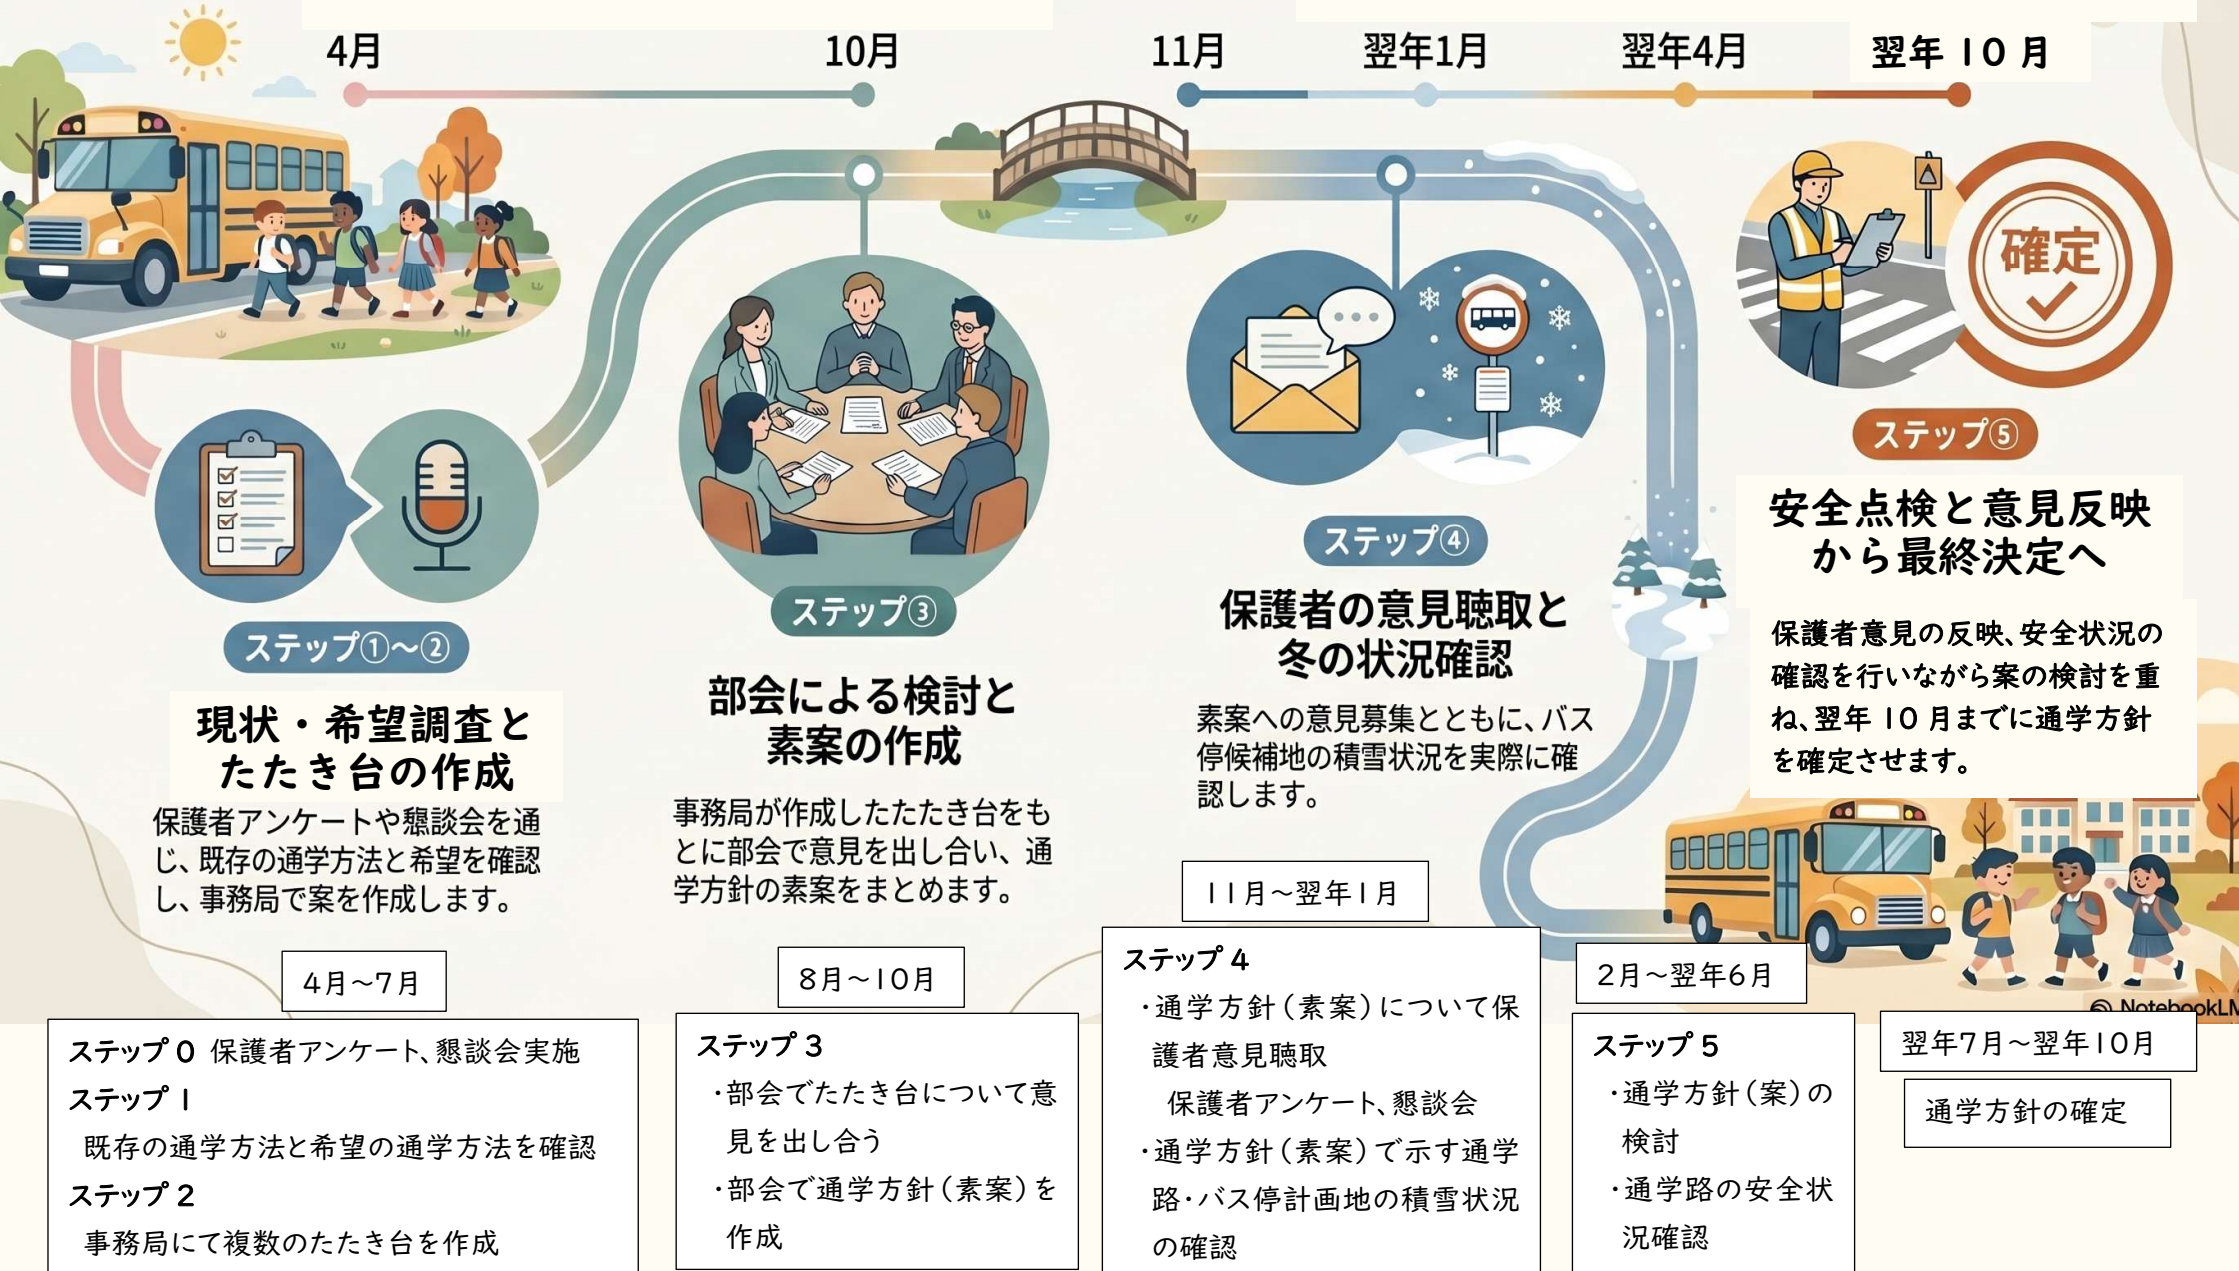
4月

10月

11月

翌年1月

翌年4月

翌年 10 月

確定

ステップ①〜②

現状・希望調査とたたき台の作成

保護者アンケートや懇談会を通じ、既存の通学方法と希望を確認し、事務局で案を作成します。

ステップ③

部会による検討と素案の作成

事務局が作成したたたき台をもとに部会で意見を出し合い、通学方針の素案をまとめます。

ステップ④

保護者の意見聴取と冬の状況確認

素案への意見募集とともに、バス停候補地の積雪状況を実際に確認します。

ステップ⑤

安全点検と意見反映から最終決定へ

保護者意見の反映、安全状況の確認を行いながら案の検討を重ね、翌年 10 月までに通学方針を確定させます。

NotebookLM

4月〜7月

ステップ０ 保護者アンケート、懇談会実施
ステップ１
既存の通学方法と希望の通学方法を確認
ステップ２
事務局にて複数のたたき台を作成

8月〜10月

ステップ３
・部会でたたき台について意見を出し合う
・部会で通学方針（素案）を作成

11月〜翌年1月

ステップ４
・通学方針（素案）について保護者意見聴取
保護者アンケート、懇談会
・通学方針（素案）で示す通学路・バス停計画地の積雪状況の確認

2月〜翌年6月

ステップ５
・通学方針（案）の検討
・通学路の安全状況確認

翌年7月〜翌年10月

通学方針の確定